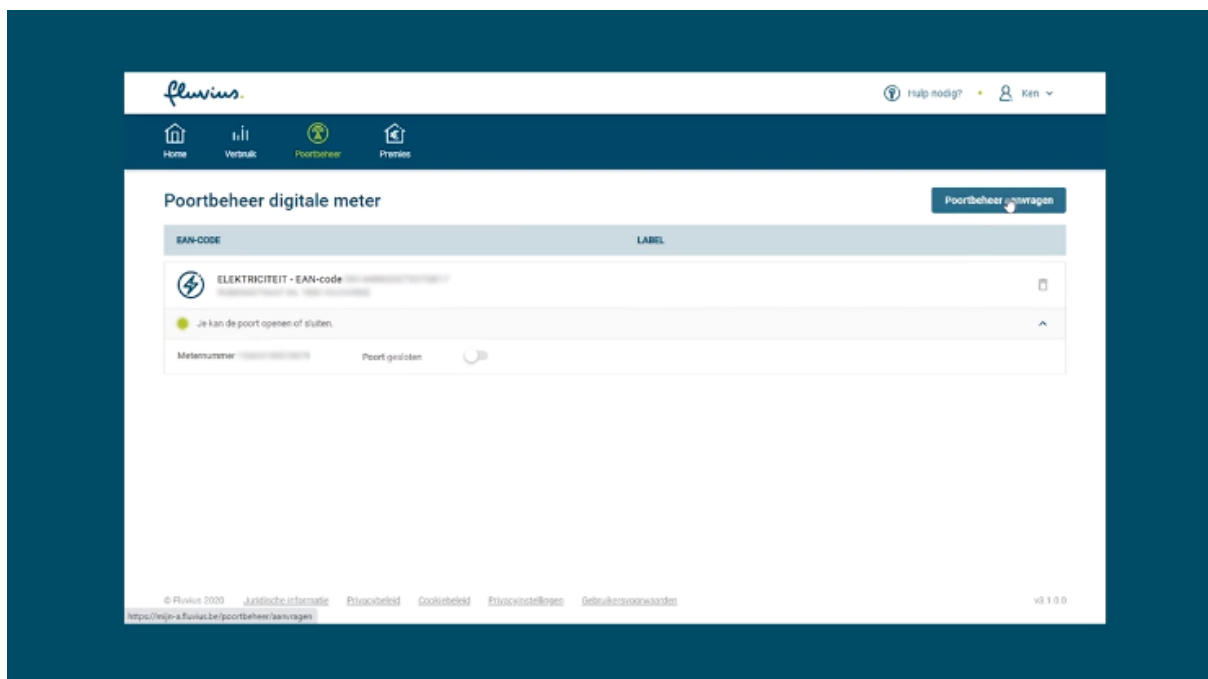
fluvius.

Hulp nodig? Ken

Home Verbruik Poortbeheer Premies

Poortbeheer digitale meter

Poortbeheer aanvragen

| EAN-CODE | LABEL |
|---|---|
| ELEKTRICITEIT - EAN-code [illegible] | |

Je kan de poort openen of sluiten.

Meternummer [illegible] Poort gesloten

© Fluvius 2020 Juridische informatie Privacybeleid Cookiebeleid Privacyinstellingen Gebruikersvoorwaarden v3.1.0.0

https://mijn-a.fluvius.be/poortbeheer/aanvragen